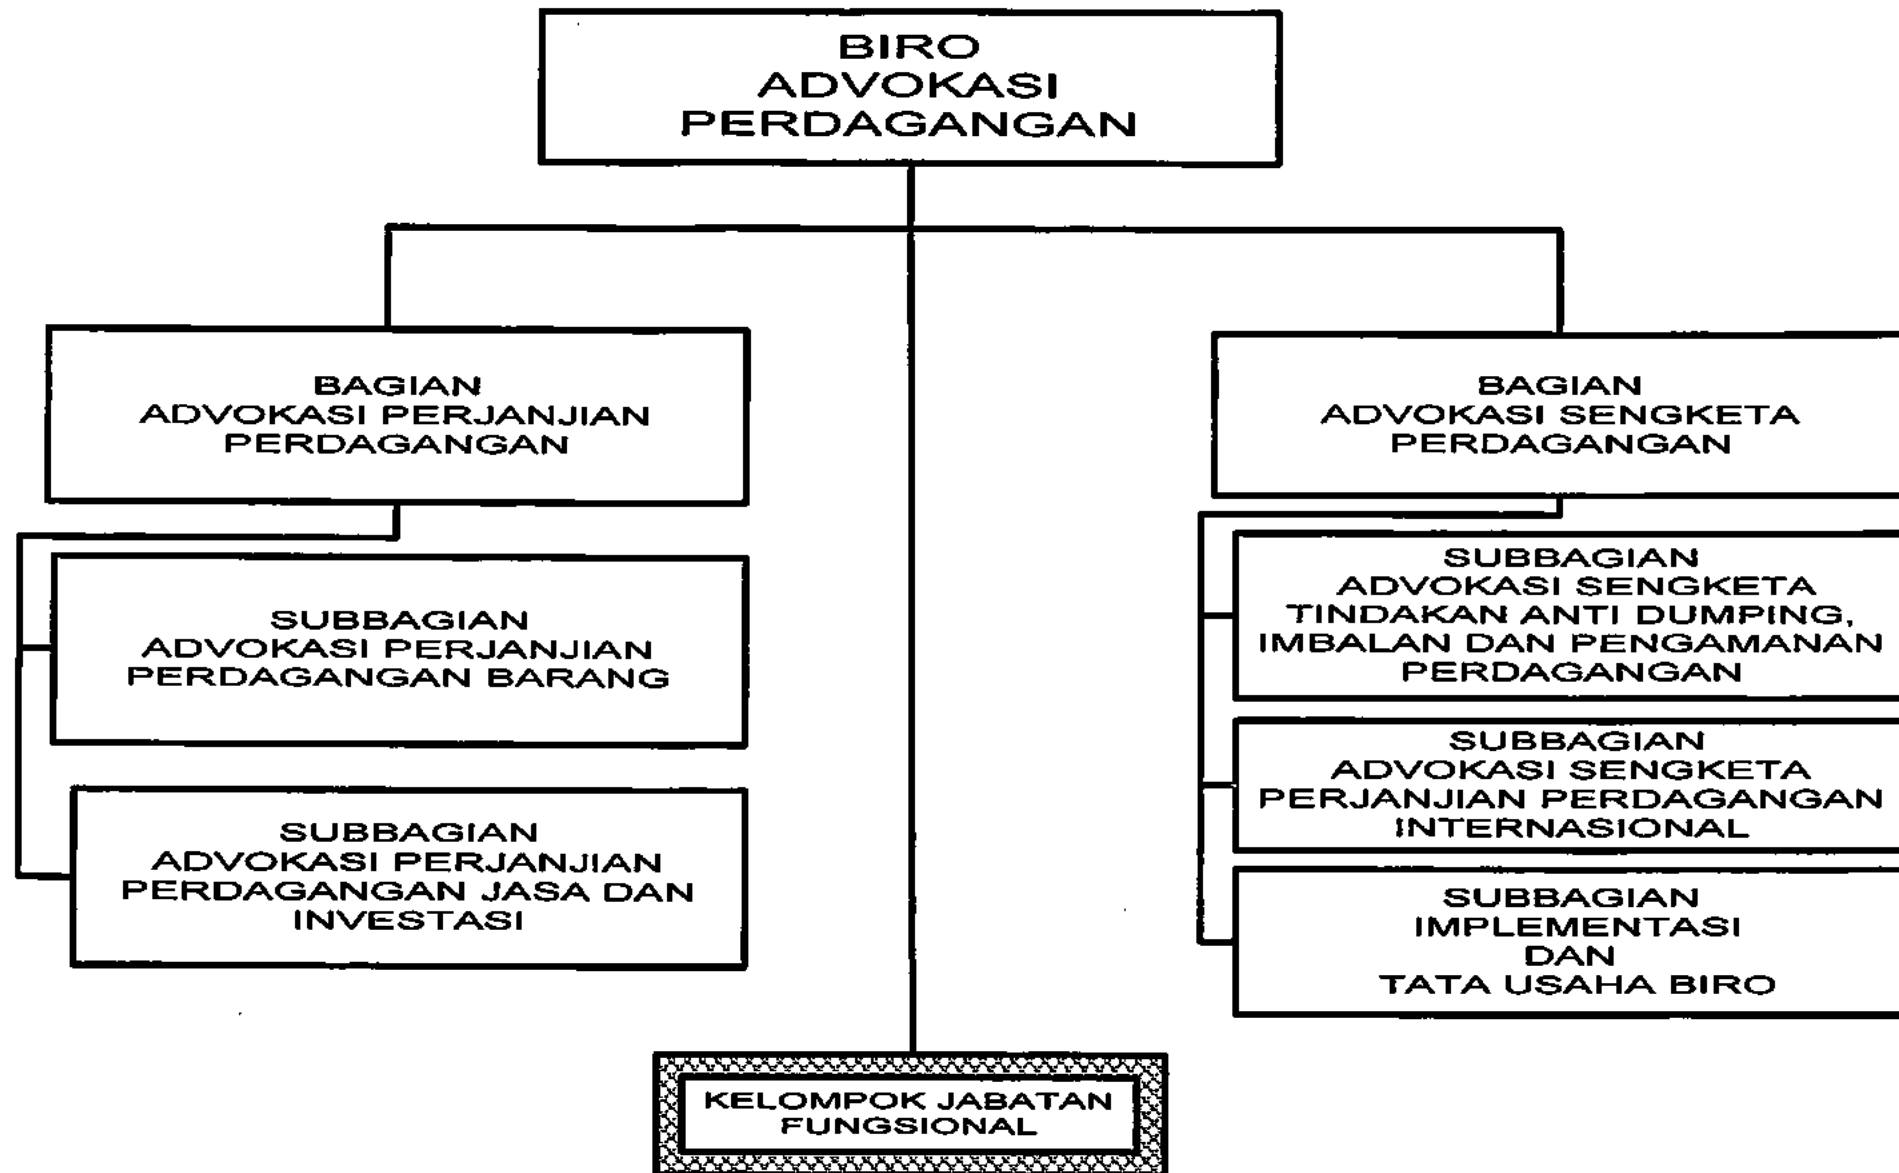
BIRO
ADVOKASI
PERDAGANGAN

BAGIAN
ADVOKASI PERJANJIAN
PERDAGANGAN

SUBBAGIAN
ADVOKASI PERJANJIAN
PERDAGANGAN BARANG

SUBBAGIAN
ADVOKASI PERJANJIAN
PERDAGANGAN JASA DAN
INVESTASI

BAGIAN
ADVOKASI SENGKETA
PERDAGANGAN

SUBBAGIAN
ADVOKASI SENGKETA
TINDAKAN ANTI DUMPING,
IMBALAN DAN PENGAMANAN
PERDAGANGAN

SUBBAGIAN
ADVOKASI SENGKETA
PERJANJIAN PERDAGANGAN
INTERNASIONAL

SUBBAGIAN
IMPLEMENTASI
DAN
TATA USAHA BIRO

KELOMPOK JABATAN
FUNGSIONAL